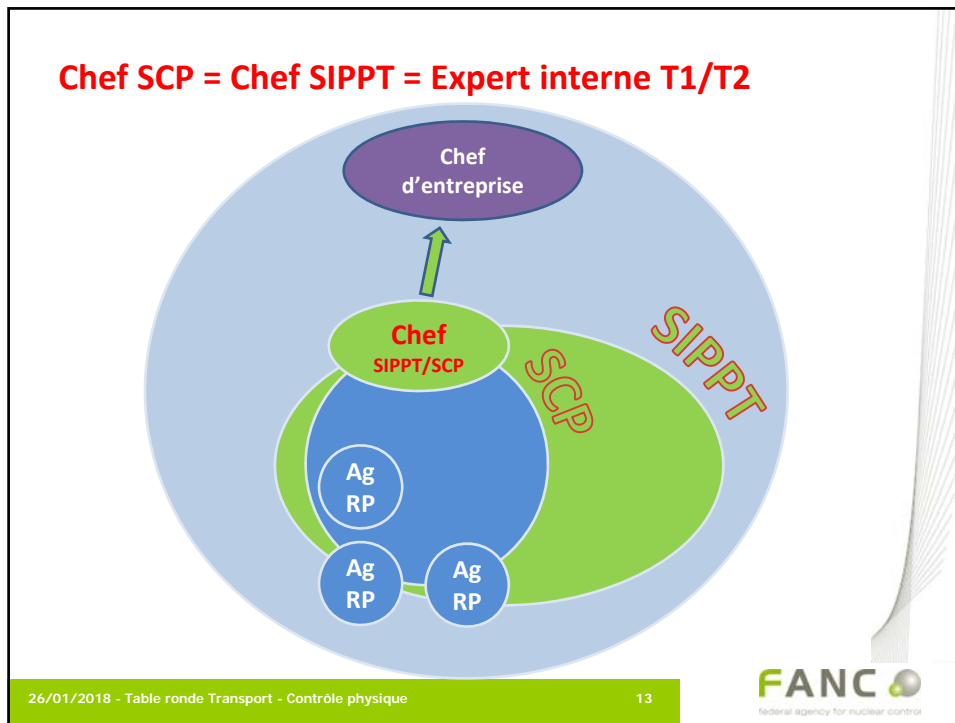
Chef SCP = Chef SIPPT = Expert interne T1/T2

Chef d'entreprise

SIPPT

Chef SIPPT/SCP

SCP

Ag RP

Ag RP

Ag RP

26/01/2018 - Table ronde Transport - Contrôle physique

13

FANC

federal agency for nuclear control